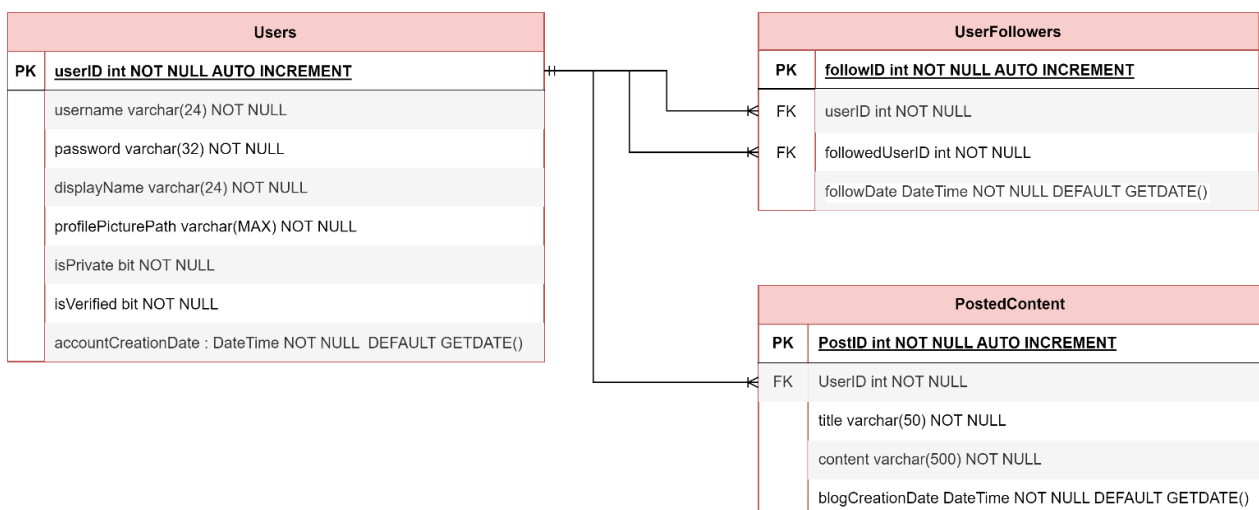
| Users | |
|---|---|
| PK | userID int NOT NULL AUTO INCREMENT |
| | username varchar(24) NOT NULL |
| | password varchar(32) NOT NULL |
| | displayName varchar(24) NOT NULL |
| | profilePicturePath varchar(MAX) NOT NULL |
| | isPrivate bit NOT NULL |
| | isVerified bit NOT NULL |
| | accountCreationDate : DateTime NOT NULL DEFAULT GETDATE() |

| UserFollowers | |
|---|---|
| PK | followID int NOT NULL AUTO INCREMENT |
| FK | userID int NOT NULL |
| FK | followedUserID int NOT NULL |
| | followDate DateTime NOT NULL DEFAULT GETDATE() |

| PostedContent | |
|---|---|
| PK | PostID int NOT NULL AUTO INCREMENT |
| FK | UserID int NOT NULL |
| | title varchar(50) NOT NULL |
| | content varchar(500) NOT NULL |
| | blogCreationDate DateTime NOT NULL DEFAULT GETDATE() |